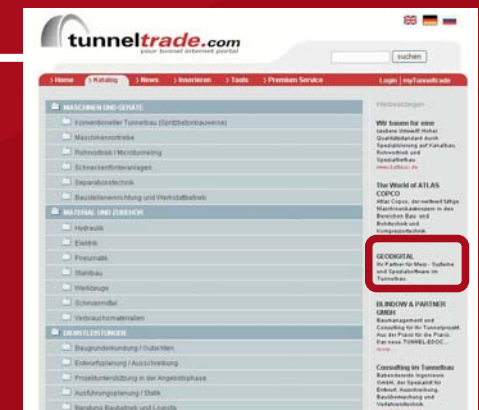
tunneltrade.com
your tunnel internet portal

suchen

› Home › Katalog › News › Inserieren › Tools › Premium Service Login | myTunneltrade

MASCHINEN UND GERÄTE
Konventioneller Tunnelbau (Spritzbetonbauweise)
Maschinenvortriebe
Rohrvortrieb / Microtunneling
Schneckenförderanlagen
Separationstechnik
Baustelleneinrichtung und Werkstattbetrieb

MATERIAL UND ZUBEHÖR
Hydraulik
Elektrik
Pneumatik
Stahlbau
Werkzeuge
Schmiermittel
Verbrauchsmaterialien

DIENSTLEISTUNGEN
Baugrunderkundung / Gutachten
Entwurfsplanung / Ausschreibung
Projektunterstützung in der Angebotsphase
Ausführungsplanung / Statik
Beratung Baubetrieb und Logistik

Werbeanzeigen

Wir bauen für eine saubere Umwelt! Hoher Qualitätsstandard durch Spezialisierung auf Kanalbau, Rohrvortrieb und Spezialtiefbau.
www.kaltbau.de

The World of ATLAS COPCO
Atlas Copco, der weltweit fähige Maschinenbaukonzern in den Bereichen Bau- und Bohrtechnik und Kompressortechnik

GEODIGITAL
Ihr Partner für Mess - Systeme und Spezialsoftware im Tunnelbau.

BLINDOW & PARTNER GMBH
Baumanagement und Consulting für Ihr Tunnelprojekt. Aus der Praxis für die Praxis. Bei neue TUNNEL-EDOC...
more...

Consulting im Tunnelbau
Beratendende Ingenieure GmbH, der Spezialist für Entwurf, Ausschreibung, Bauüberwachung und Vertragsrecht...